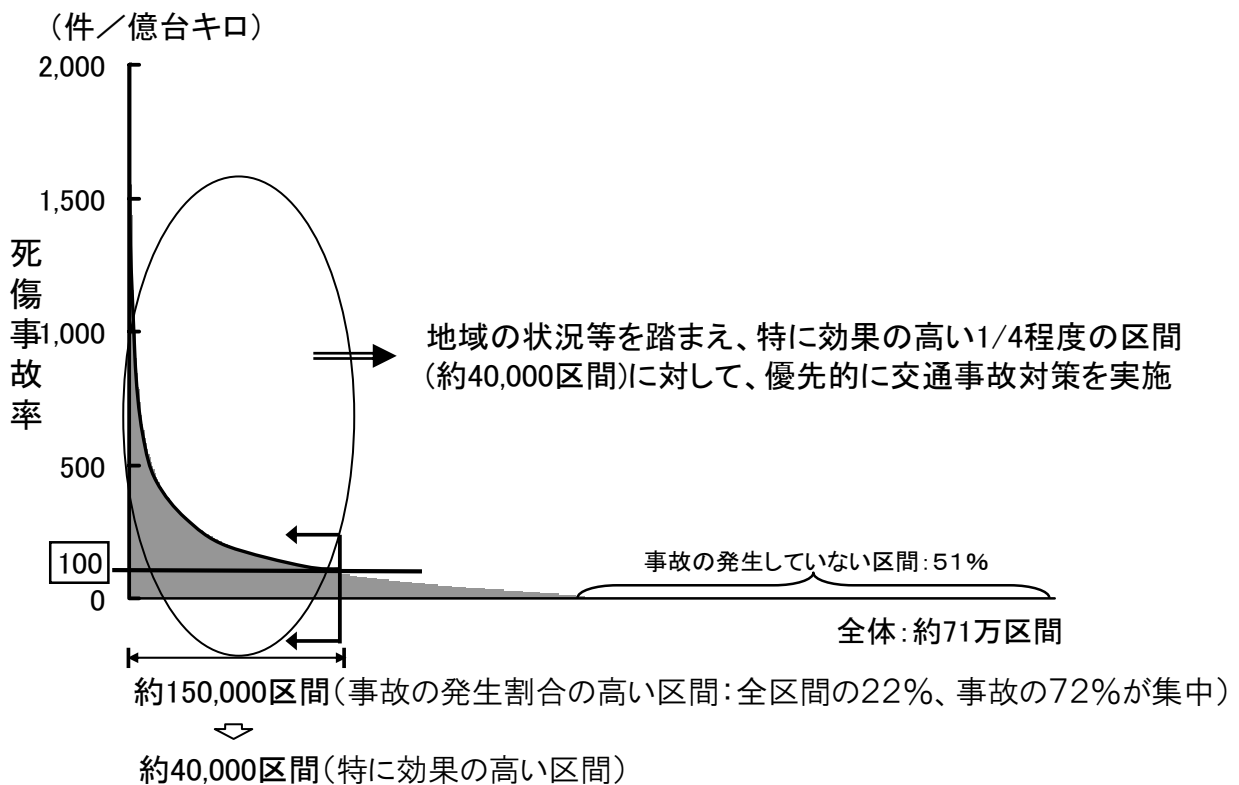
（件／億台キロ）

2,000

1,500

死傷事故率

1,000

500

100

0

地域の状況等を踏まえ、特に効果の高い1/4程度の区間(約40,000区間)に対して、優先的に交通事故対策を実施

事故の発生していない区間：51%

全体：約71万区間

約150,000区間（事故の発生割合の高い区間：全区間の22%、事故の72%が集中）

約40,000区間（特に効果の高い区間）